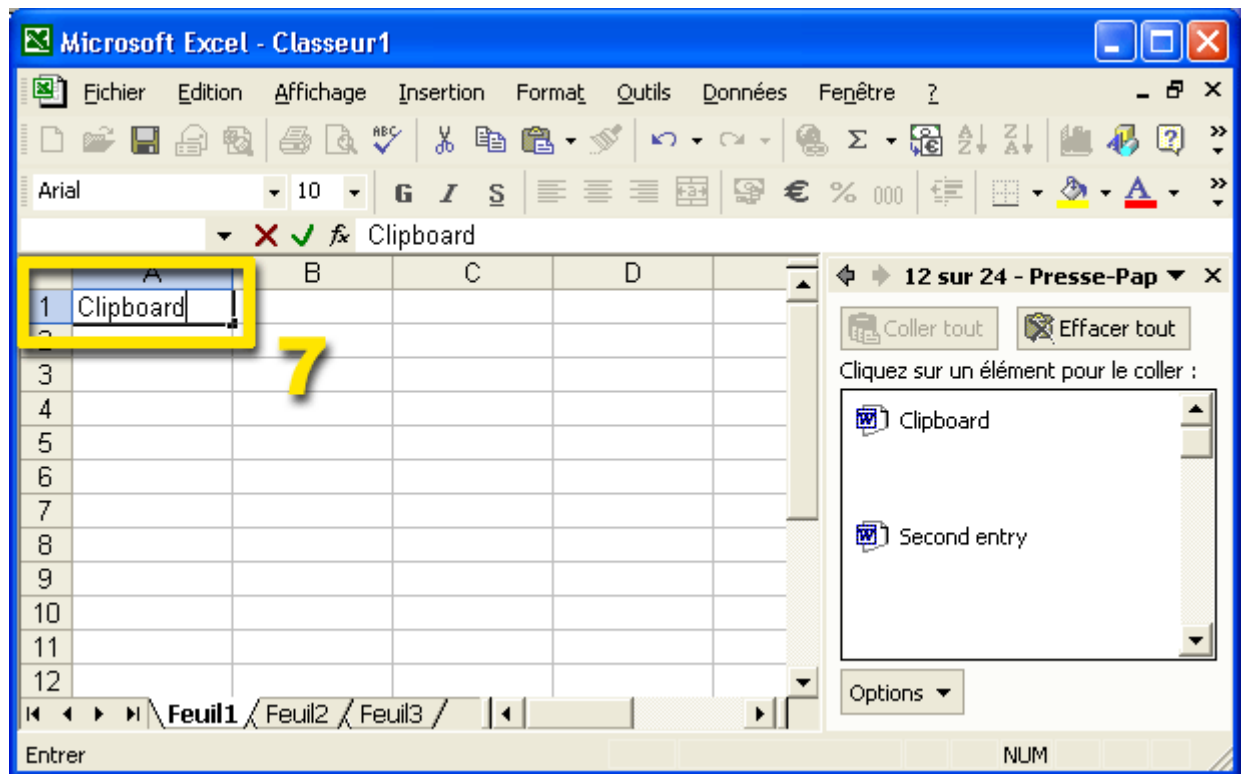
Microsoft Excel - Classeur1

Fichier Edition Affichage Insertion Format Outils Données Fenêtre ?

Arial 10 G I S € % 000

Clipboard

| | A | B | C | D |
|---|---|---|---|---|
| 1 | Clipboard | | | |
| 2 | | | | |
| 3 | | | | |
| 4 | | | | |
| 5 | | | | |
| 6 | | | | |
| 7 | | | | |
| 8 | | | | |
| 9 | | | | |
| 10 | | | | |
| 11 | | | | |
| 12 | | | | |

7

Feuil1 Feuil2 Feuil3

12 sur 24 - Presse-Pap

Coller tout Effacer tout

Cliquez sur un élément pour le coller :

Clipboard

Second entry

Options

Entrer NUM